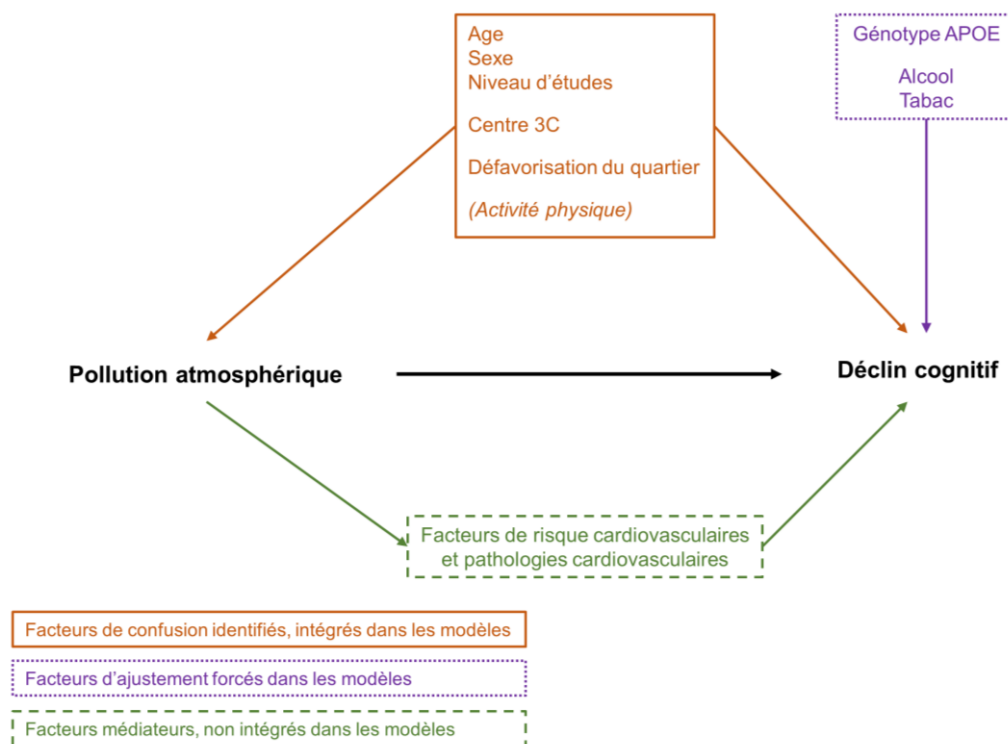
Age
Sexe
Niveau d’études

Centre 3C

Défavorisation du quartier

(Activité physique)

Génotype APOE

Alcool
Tabac

Pollution atmosphérique

Déclin cognitif

Facteurs de risque cardiovasculaires et pathologies cardiovasculaires

Facteurs de confusion identifiés, intégrés dans les modèles

Facteurs d’ajustement forcés dans les modèles

Facteurs médiateurs, non intégrés dans les modèles